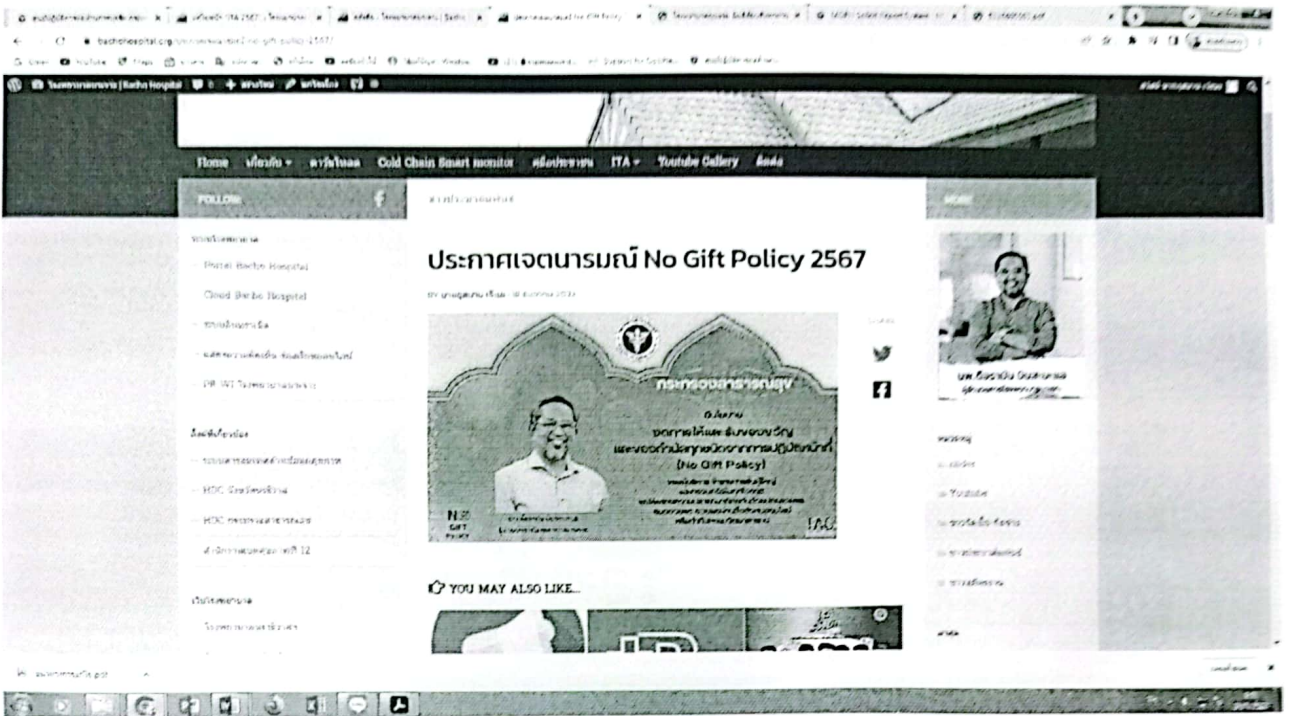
Home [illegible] Cold Chain Smart monitor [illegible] ITA Youtube Gallery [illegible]

FOLLOW

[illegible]

Portal Baebo Hospital

Cloud Baebo Hospital

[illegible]

ประกาศเจตนารมณ์ No Gift Policy 2567

กระทรวงสาธารณสุข

(No Gift Policy)

NO GIFT POLICY

ITA

YOU MAY ALSO LIKE...

Youtube